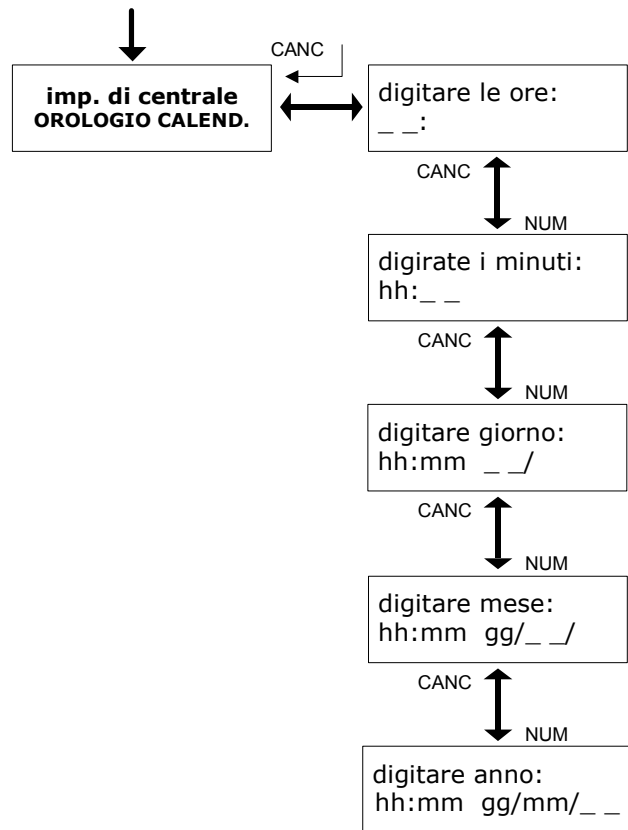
CANC

**imp. di centrale**
**OROLOGIO CALEND.**

digitare le ore:
_ _:

CANC

NUM

digirate i minuti:
hh:_ _

CANC

NUM

digitare giorno:
hh:mm _ _/

CANC

NUM

digitare mese:
hh:mm gg/_ _/

CANC

NUM

digitare anno:
hh:mm gg/mm/_ _